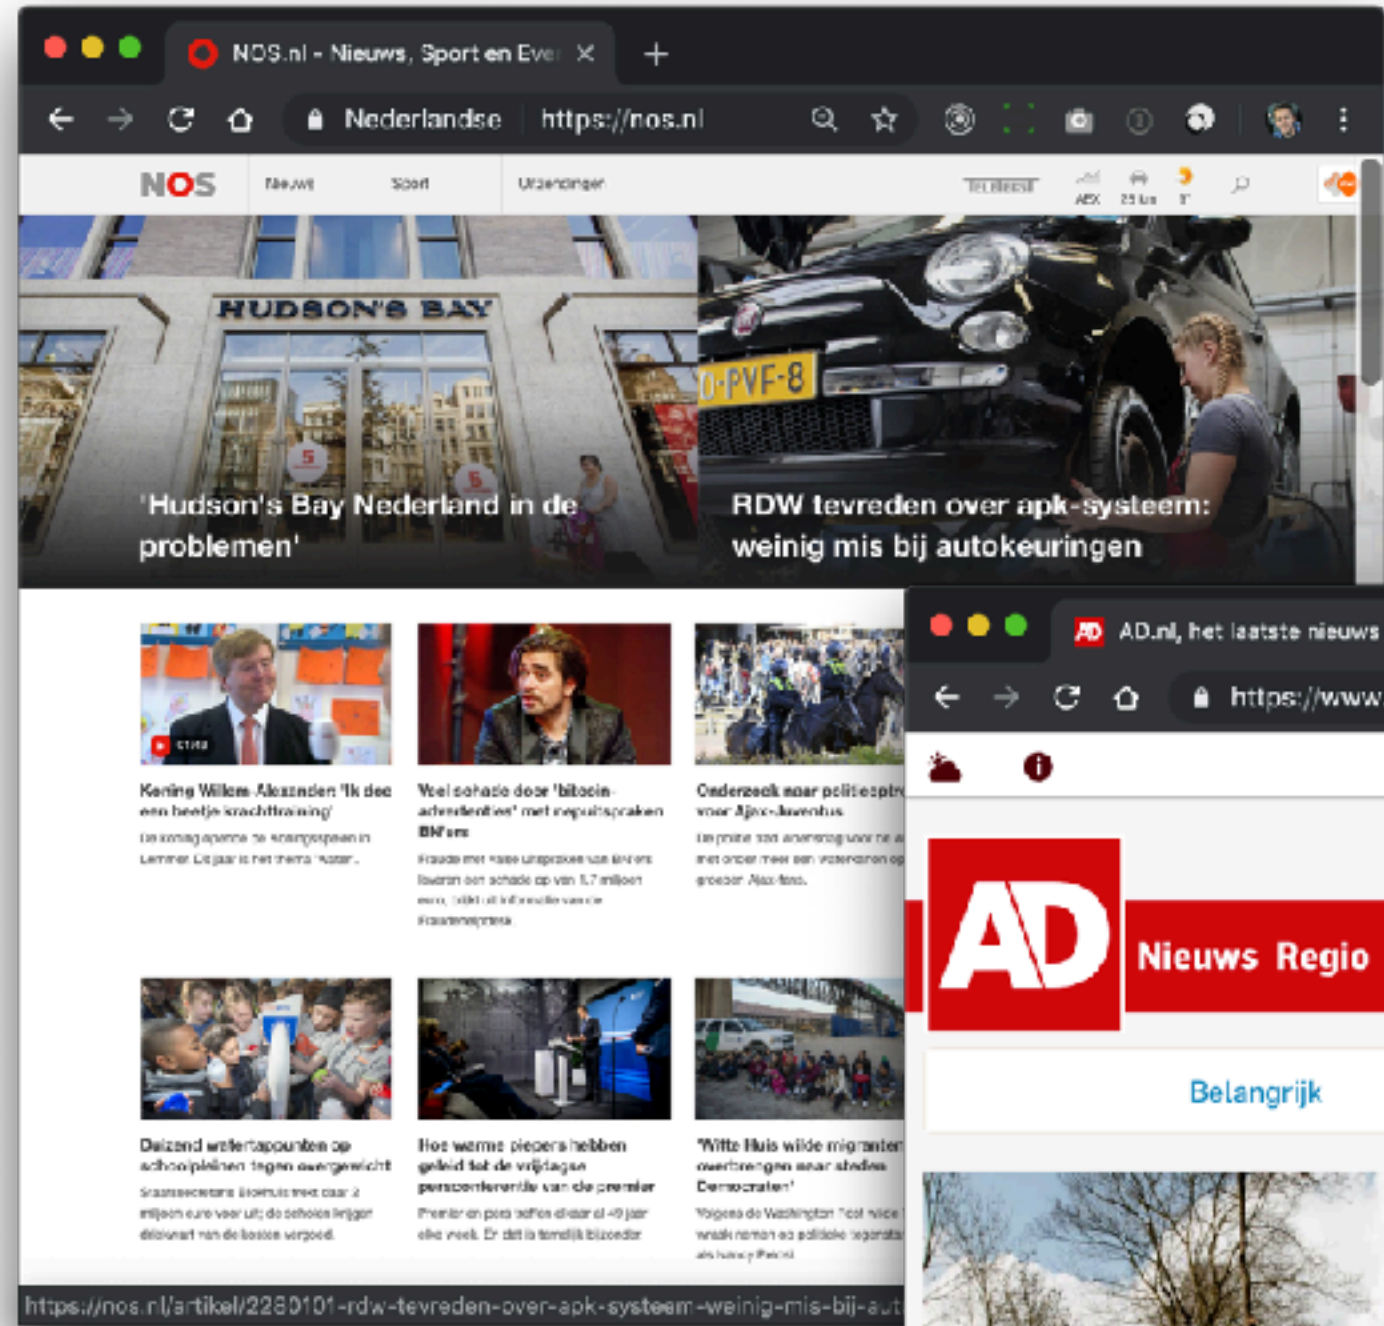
NOS.nl - Nieuws, Sport en Eve ×

Nederlandse https://nos.nl

NOS Nieuws Sport Uitzendingen Teletekst AEX 25 km 5°

HUDSON'S BAY

'Hudson's Bay Nederland in de problemen'

0-PVF-8

RDW tevreden over apk-systeem: weinig mis bij autokeuringen

Koning Willem-Alexander: 'Ik deed een beetje krachttraining'

De koning opende de schoolpleinen in Lemmer. Dit jaar is het thema 'water'.

Veel schade door 'bitcoin-advertenties' met nepuitspraken BN'ers

Fraude met valse uitspraken van BN'ers leveren een schade op van 1,7 miljoen euro, blijkt uit informatie van de Fraudehelpdesk.

Onderzoek naar politieoptreden voor Ajax-Juventus

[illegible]

Duizend watertappunten op schoolpleinen tegen overgewicht

Staatssecretaris Blokhuis trekt daar 2 miljoen euro voor uit; de scholen krijgen dit zwart van de kosten vergoed.

Hoe warme pieren hebben geleid tot de vrijdagse persconferentie van de premier

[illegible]

'Witte Huis wilde migranten overbrengen naar steden Democraten'

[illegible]

https://nos.nl/artikel/2280101-rdw-tevreden-over-apk-systeem-weinig-mis-bij-aut

AD.nl, het laatste nieuws

https://www

AD

Nieuws Regio

Belangrijk